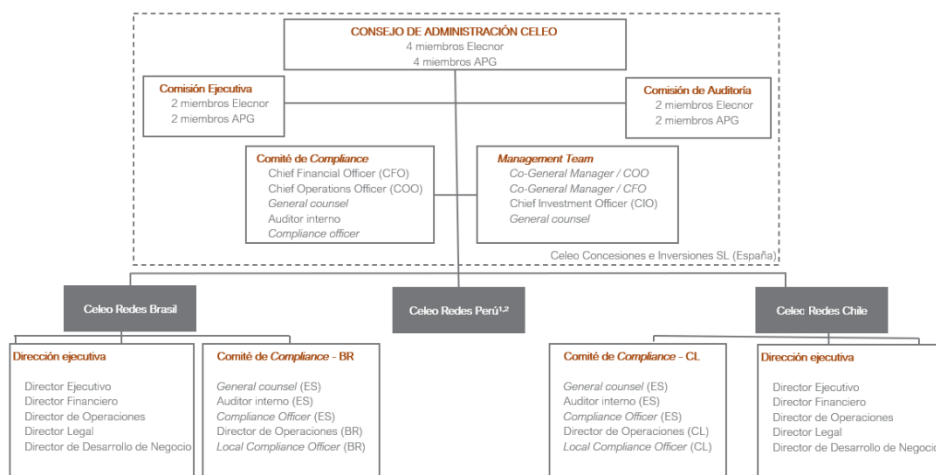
CONSEJO DE ADMINISTRACIÓN CELEO
4 miembros Elecnor
4 miembros APG

Comisión Ejecutiva
2 miembros Elecnor
2 miembros APG

Comisión de Auditoría
2 miembros Elecnor
2 miembros APG

Comité de Compliance
Chief Financial Officer (CFO)
Chief Operations Officer (COO)
General counsel
Auditor interno
Compliance officer

Management Team
Co-General Manager / COO
Co-General Manager / CFO
Chief Investment Officer (CIO)
General counsel

Celeo Concesiones e Inversiones SL (España)

Celeo Redes Brasil

Celeo Redes Perú$^{1,2}$

Celeo Redes Chile

Dirección ejecutiva
Director Ejecutivo
Director Financiero
Director de Operaciones
Director Legal
Director de Desarrollo de Negocio

Comité de Compliance - BR
General counsel (ES)
Auditor interno (ES)
Compliance Officer (ES)
Director de Operaciones (BR)
Local Compliance Officer (BR)

Comité de Compliance - CL
General counsel (ES)
Auditor interno (ES)
Compliance Officer (ES)
Director de Operaciones (CL)
Local Compliance Officer (CL)

Dirección ejecutiva
Director Ejecutivo
Director Financiero
Director de Operaciones
Director Legal
Director de Desarrollo de Negocio